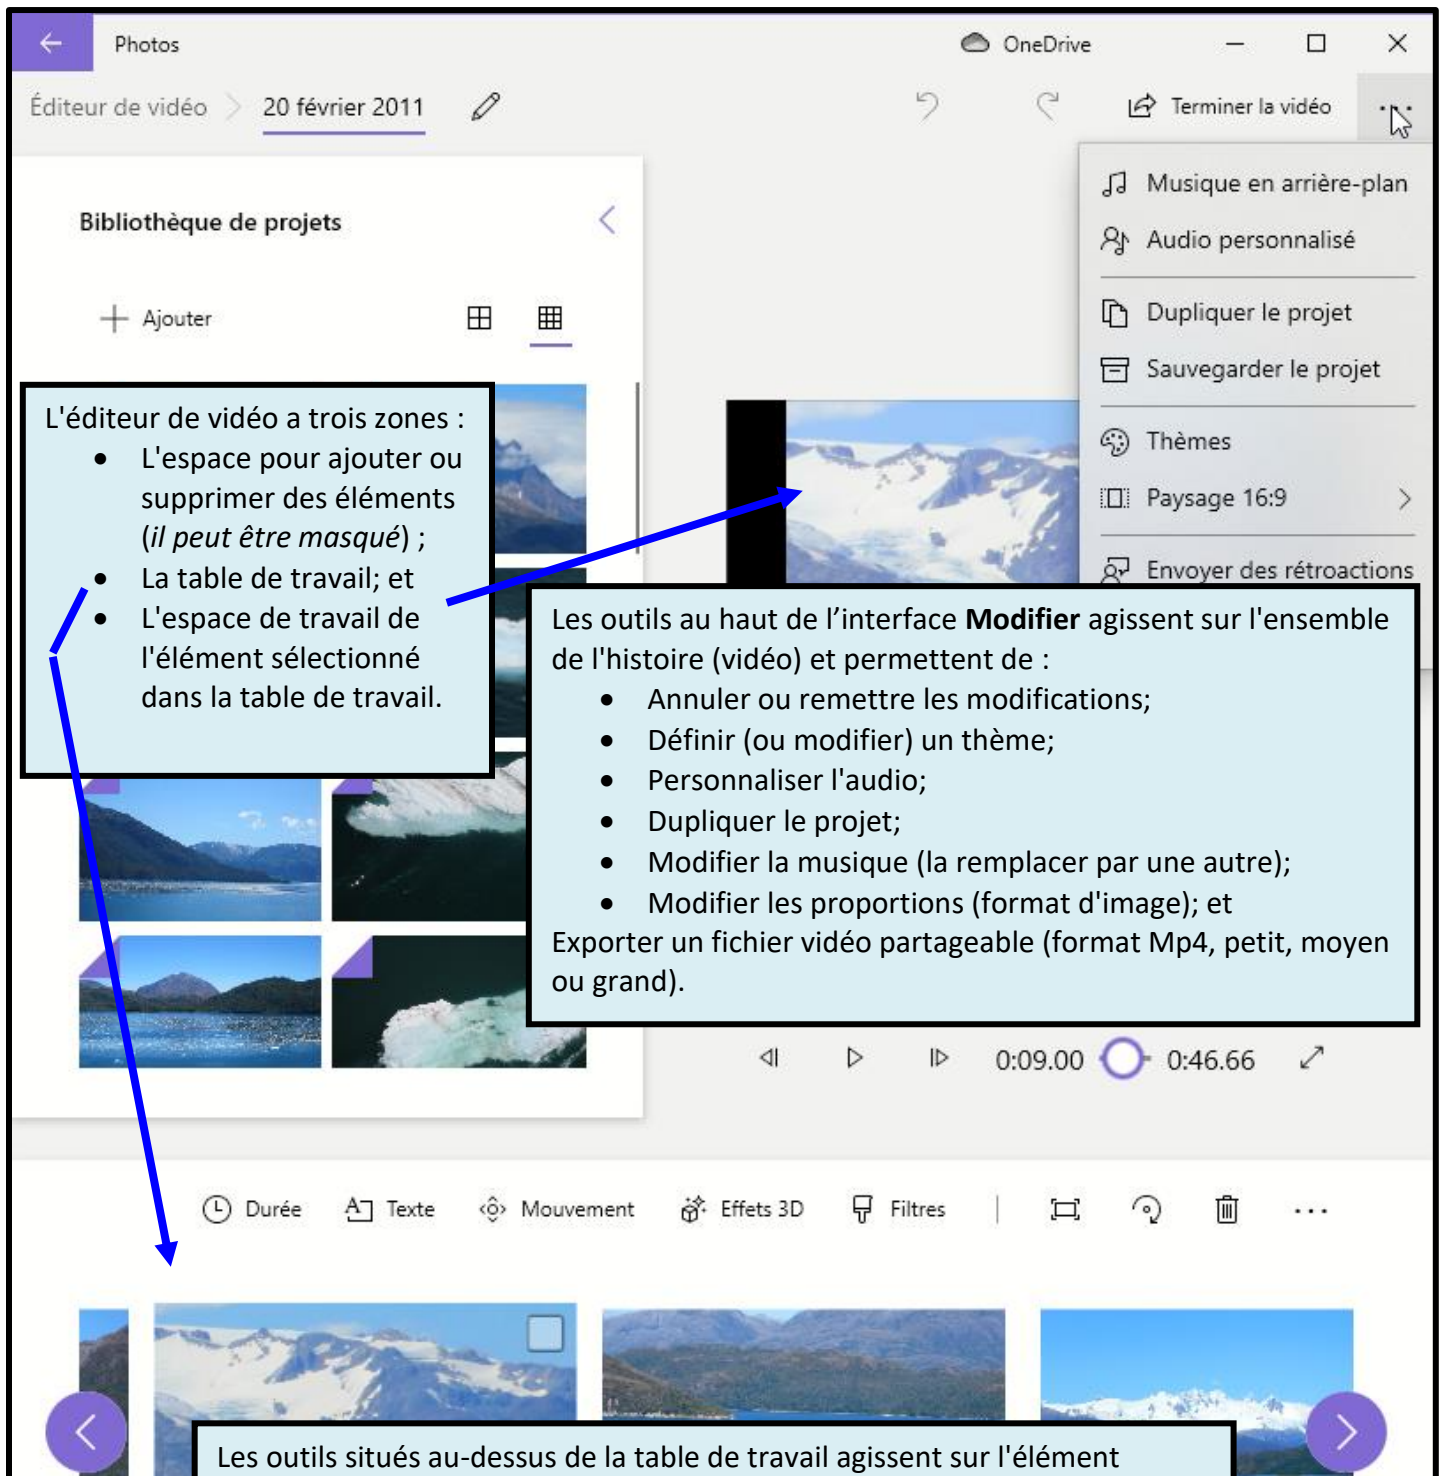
Photos

OneDrive

Éditeur de vidéo 20 février 2011

Terminer la vidéo

Musique en arrière-plan
Audio personnalisé
Dupliquer le projet
Sauvegarder le projet
Thèmes
Paysage 16:9
Envoyer des rétroactions

Bibliothèque de projets

Ajouter

L'éditeur de vidéo a trois zones :
- L'espace pour ajouter ou supprimer des éléments (*il peut être masqué*) ;
- La table de travail; et
- L'espace de travail de l'élément sélectionné dans la table de travail.

Les outils au haut de l'interface **Modifier** agissent sur l'ensemble de l'histoire (vidéo) et permettent de :
- Annuler ou remettre les modifications;
- Définir (ou modifier) un thème;
- Personnaliser l'audio;
- Dupliquer le projet;
- Modifier la musique (la remplacer par une autre);
- Modifier les proportions (format d'image); et

Exporter un fichier vidéo partageable (format Mp4, petit, moyen ou grand).

0:09.00 0:46.66

Durée Texte Mouvement Effets 3D Filtres

Les outils situés au-dessus de la table de travail agissent sur l'élément